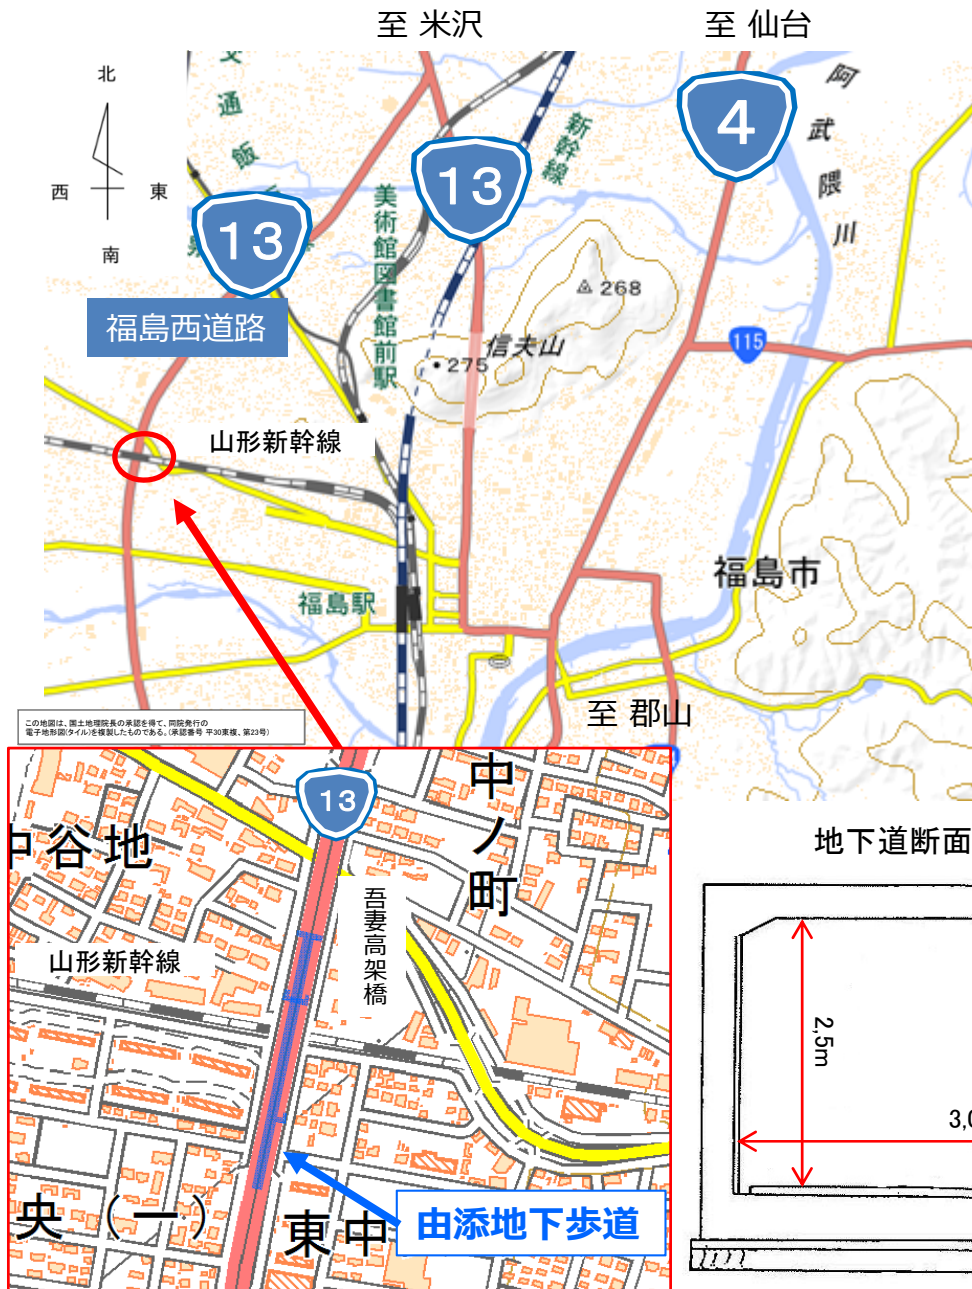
至 米沢
至 仙台
北
西
東
南
13
福島西道路
13
4
阿武隈川
新幹線
美術館図書館前駅
△268
信夫山
•275
115
山形新幹線
福島駅
福島市
至 郡山
この地図は、国土地理院長の承認を得て、同院発行の電子地形図(タイル)を複製したものである。(承認番号 平30東複、第23号)
13
中ノ町
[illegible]谷地
吾妻高架橋
山形新幹線
央(一)
東中
由添地下歩道
地下道断面
2,5m
3,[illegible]